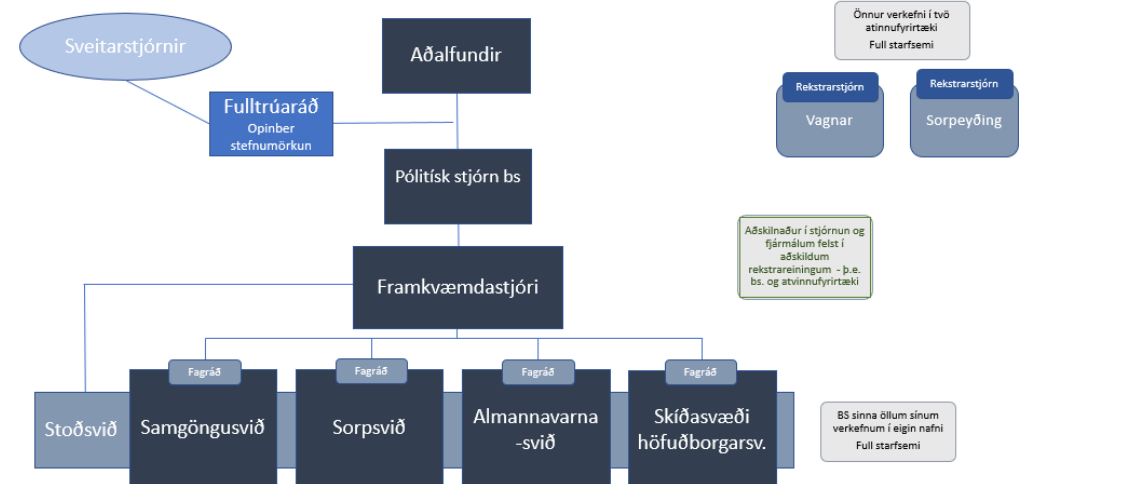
Sveitarstjórnir

Aðalfundir

Fulltrúaráð
Opinber stefnumörkun

Pólitísk stjórn bs

Framkvæmdastjóri

Önnur verkefni í tvö atinnufyrirtæki
Full starfsemi

Rekstrarstjórn
Vagnar

Rekstrarstjórn
Sorpeyðing

Aðskilnaður í stjórnun og fjármálum felst í aðskildum rekstrareiningum - þ.e. bs. og atvinnufyrirtæki

Stoðsvið

Fagráð
Samgöngusvið

Fagráð
Sorpsvið

Fagráð
Almannavarna -svið

Fagráð
Skíðasvæði höfuðborgarsv.

BS sinna öllum sínum verkefnum í eigin nafni
Full starfsemi